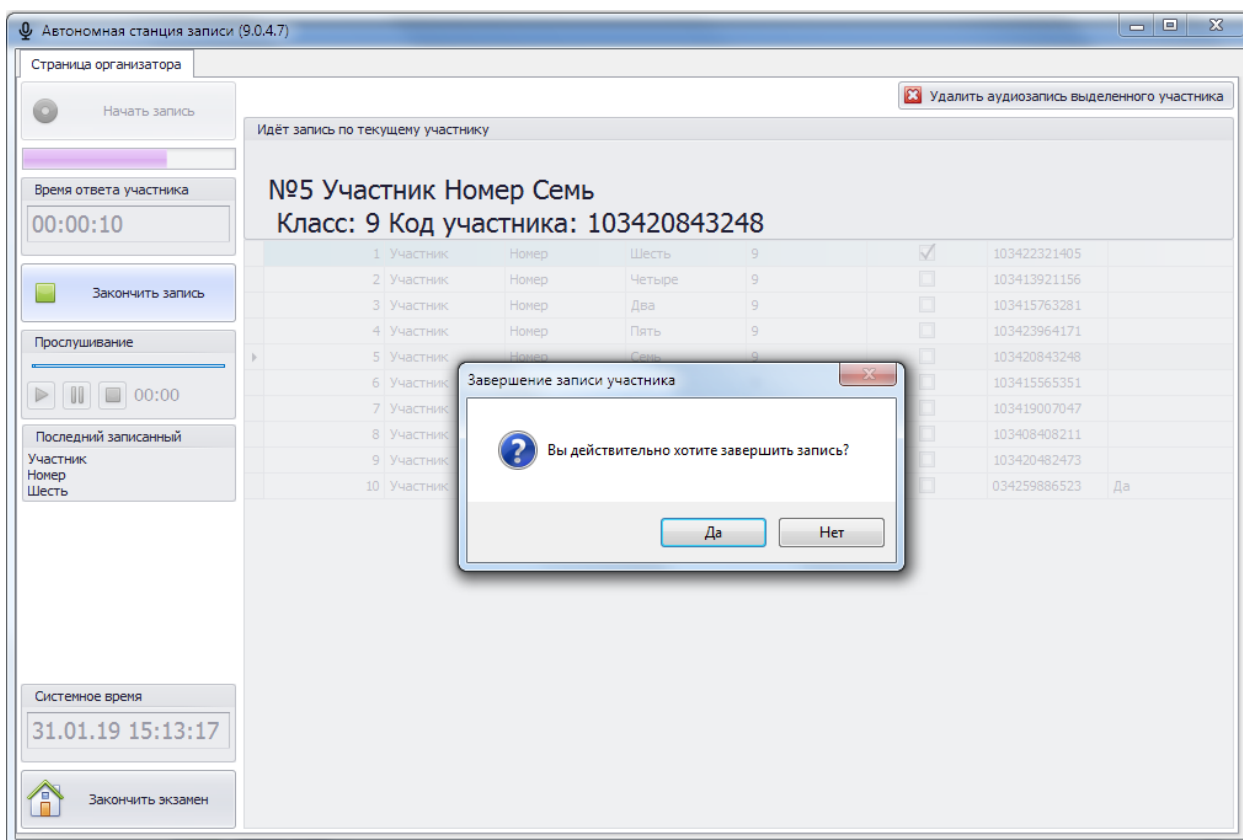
Автономная станция записи (9.0.4.7)

Страница организатора

Начать запись

Время ответа участника
00:00:10

Закончить запись

Прослушивание
00:00

Последний записанный
Участник
Номер
Шесть

Системное время
31.01.19 15:13:17

Закончить экзамен

Удалить аудиозапись выделенного участника

Идёт запись по текущему участнику

№5 Участник Номер Семь
Класс: 9 Код участника: 103420843248

| | | | | | | |
|---|---|---|---|---|---|---|
| 1 | Участник | Номер | Шесть | 9 | ✓ | 103422321405 | |
| 2 | Участник | Номер | Четыре | 9 | | 103413921156 | |
| 3 | Участник | Номер | Два | 9 | | 103415763281 | |
| 4 | Участник | Номер | Пять | 9 | | 103423964171 | |
| 5 | Участник | Номер | Семь | 9 | | 103420843248 | |
| 6 | Участник | | | | | 103415565351 | |
| 7 | Участник | | | | | 103419007047 | |
| 8 | Участник | | | | | 103408408211 | |
| 9 | Участник | | | | | 103420482473 | |
| 10 | Участник | | | | | 034259886523 | Да |

Завершение записи участника

Вы действительно хотите завершить запись?

Да
Нет